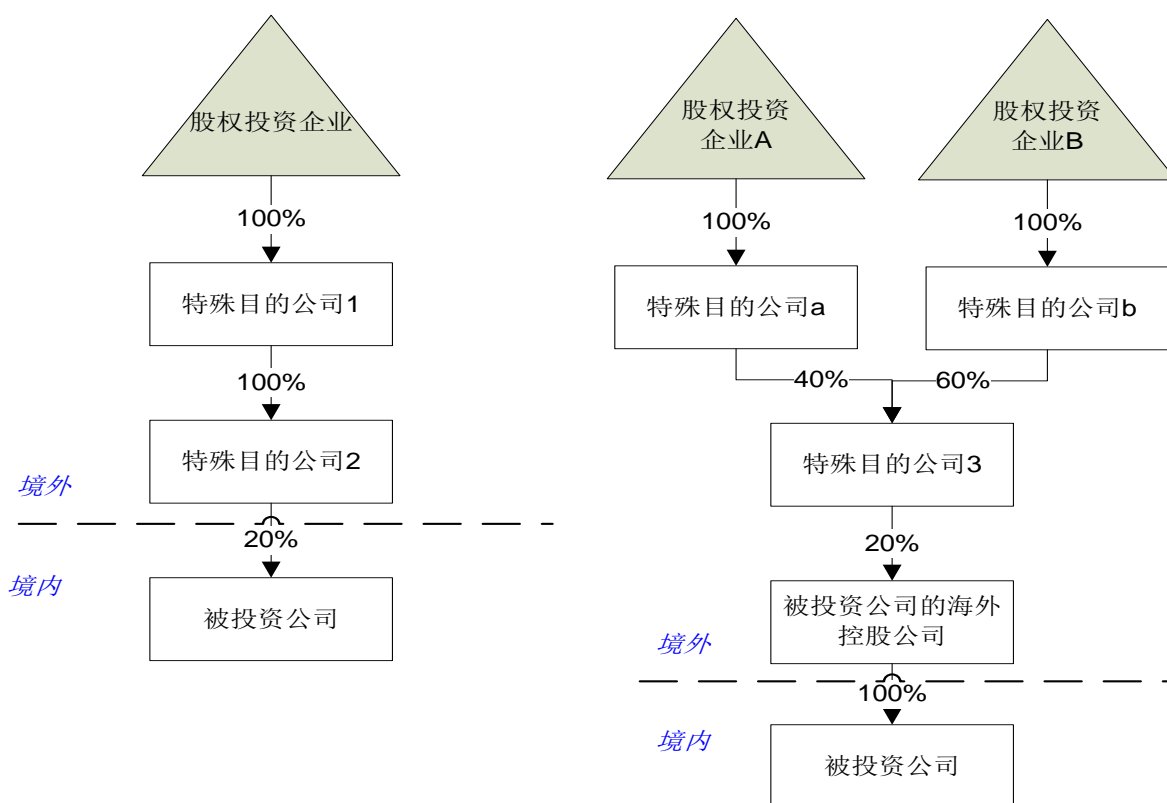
股权投资企业

100%

特殊目的公司1

100%

特殊目的公司2

境外

20%

境内

被投资公司

股权投资企业A

股权投资企业B

100%

100%

特殊目的公司a

特殊目的公司b

40%

60%

特殊目的公司3

20%

被投资公司的海外控股公司

境外

100%

境内

被投资公司